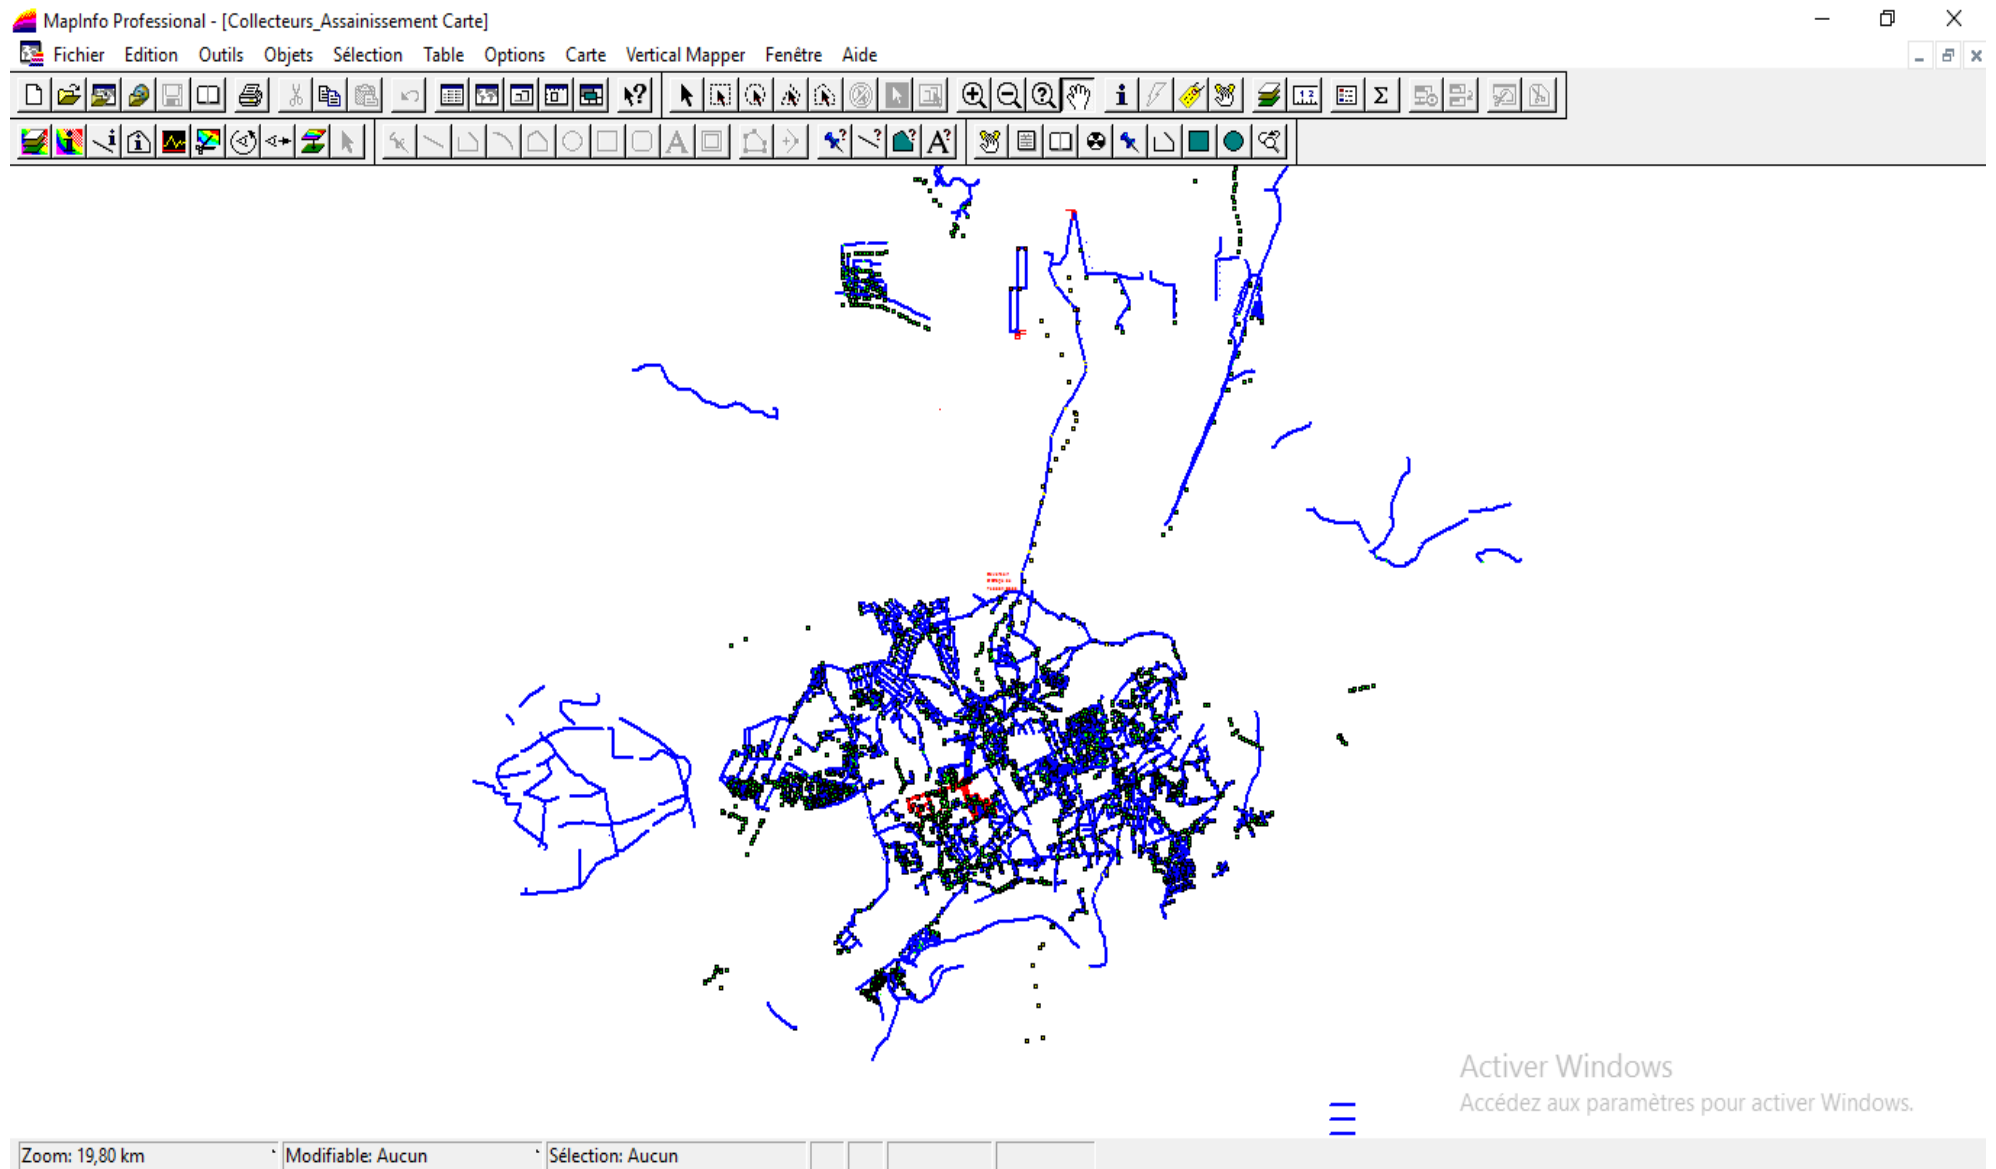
MapInfo Professional - [Collecteurs_Assainissement Carte]

Fichier Edition Outils Objets Sélection Table Options Carte Vertical Mapper Fenêtre Aide

Activer Windows
Accédez aux paramètres pour activer Windows.

Zoom: 19,80 km
Modifiable: Aucun
Sélection: Aucun